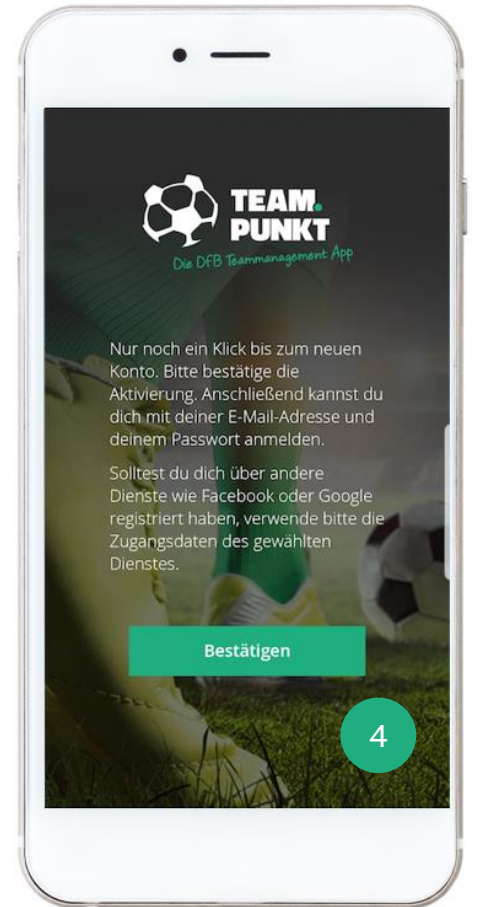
TEAM. PUNKT
Die DFB Teammanagement App

Nur noch ein Klick bis zum neuen Konto. Bitte bestätige die Aktivierung. Anschließend kannst du dich mit deiner E-Mail-Adresse und deinem Passwort anmelden.

Solltest du dich über andere Dienste wie Facebook oder Google registriert haben, verwende bitte die Zugangsdaten des gewählten Dienstes.

Bestätigen

4